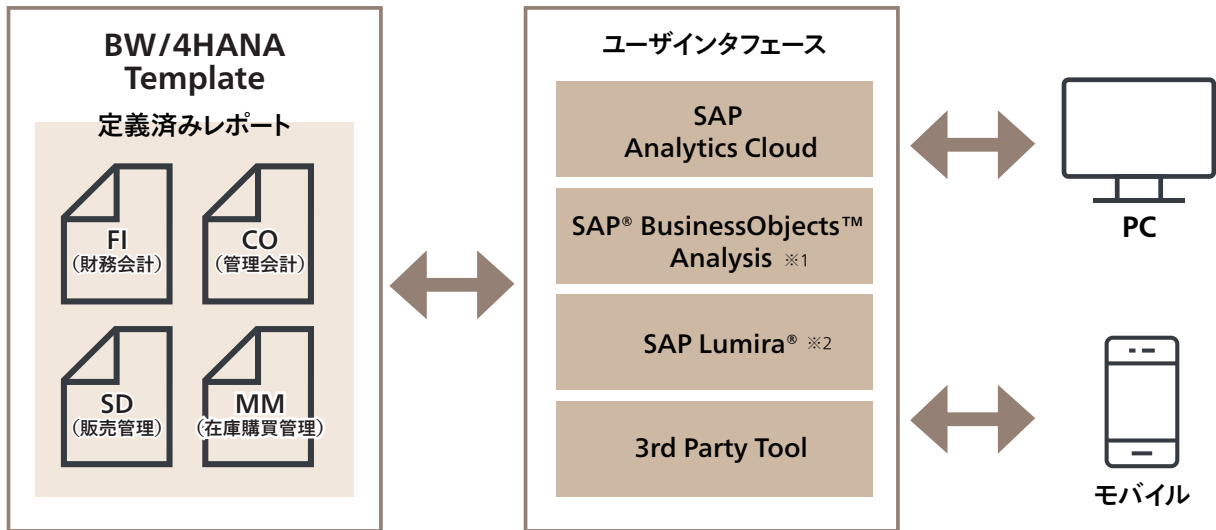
BW/4HANA Template

定義済みレポート

FI
（財務会計）

CO
（管理会計）

SD
（販売管理）

MM
（在庫購買管理）

ユーザインタフェース

SAP Analytics Cloud

SAP® BusinessObjects™ Analysis ※1

SAP Lumira® ※2

3rd Party Tool

PC

モバイル